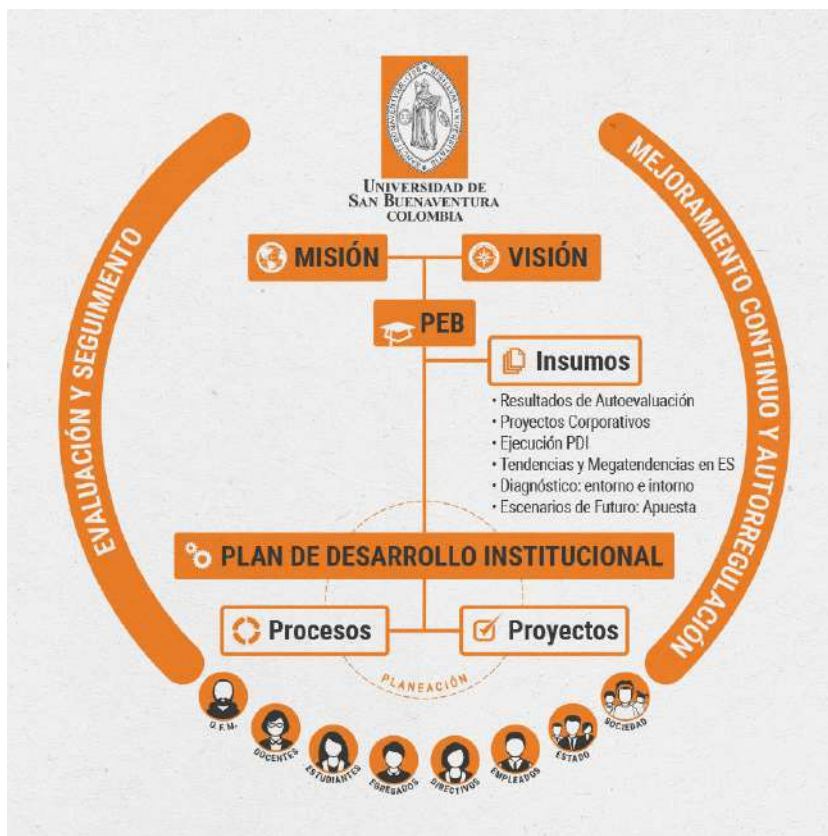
UNIVERSIDAD DE SAN BUENAVENTURA COLOMBIA

EVALUACIÓN Y SEGUIMIENTO

MEJORAMIENTO CONTINUO Y AUTORREGULACIÓN

MISIÓN

VISIÓN

PEB

Insumos

• Resultados de Autoevaluación
• Proyectos Corporativos
• Ejecución PDI
• Tendencias y Megatendencias en ES
• Diagnóstico: entorno e intorno
• Escenarios de Futuro: Apuesta

PLAN DE DESARROLLO INSTITUCIONAL

Procesos

Proyectos

PLANEACIÓN

O.F.M.

DOCENTES

ESTUDIANTES

EGRESADOS

DIRECTIVOS

EMPLEADOS

ESTADO

SOCIEDAD